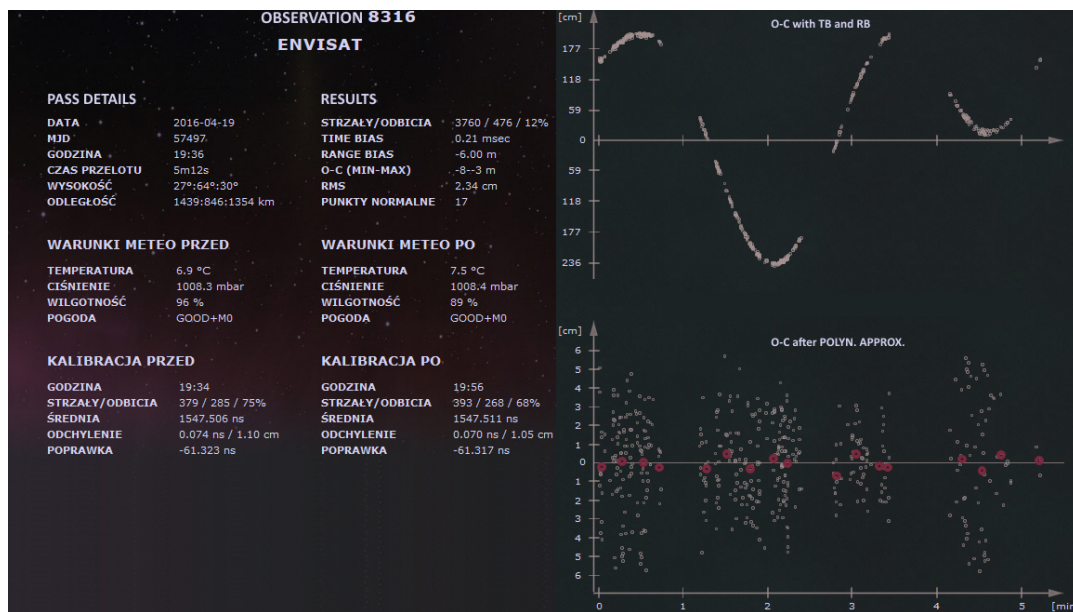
OBSERVATION 8316

ENVISAT

PASS DETAILS

| | |
|---|---|
| DATA | 2016-04-19 |
| MJD | 57497 |
| GODZINA | 19:36 |
| CZAS PRZELOTU | 5m12s |
| WYSOKOŚĆ | 27°:64°:30° |
| ODLEGŁOŚĆ | 1439:846:1354 km |

RESULTS

| | |
|---|---|
| STRZAŁY/ODBICIA | 3760 / 476 / 12% |
| TIME BIAS | 0.21 msec |
| RANGE BIAS | -6.00 m |
| O-C (MIN-MAX) | -8--3 m |
| RMS | 2.34 cm |
| PUNKTY NORMALNE | 17 |

WARUNKI METEO PRZED

| | |
|---|---|
| TEMPERATURA | 6.9 °C |
| CIŚNIENIE | 1008.3 mbar |
| WILGOTNOŚĆ | 96 % |
| POGODA | GOOD+M0 |

WARUNKI METEO PO

| | |
|---|---|
| TEMPERATURA | 7.5 °C |
| CIŚNIENIE | 1008.4 mbar |
| WILGOTNOŚĆ | 89 % |
| POGODA | GOOD+M0 |

KALIBRACJA PRZED

| | |
|---|---|
| GODZINA | 19:34 |
| STRZAŁY/ODBICIA | 379 / 285 / 75% |
| ŚREDNIA | 1547.506 ns |
| ODCHYLENIE | 0.074 ns / 1.10 cm |
| POPRAWKA | -61.323 ns |

KALIBRACJA PO

| | |
|---|---|
| GODZINA | 19:56 |
| STRZAŁY/ODBICIA | 393 / 268 / 68% |
| ŚREDNIA | 1547.511 ns |
| ODCHYLENIE | 0.070 ns / 1.05 cm |
| POPRAWKA | -61.317 ns |

[cm]
O-C with TB and RB
177
118
59
0
59
118
177
236

[cm]
O-C after POLYN. APPROX.
6
5
4
3
2
1
0
1
2
3
4
5
6
0 1 2 3 4 5 [min